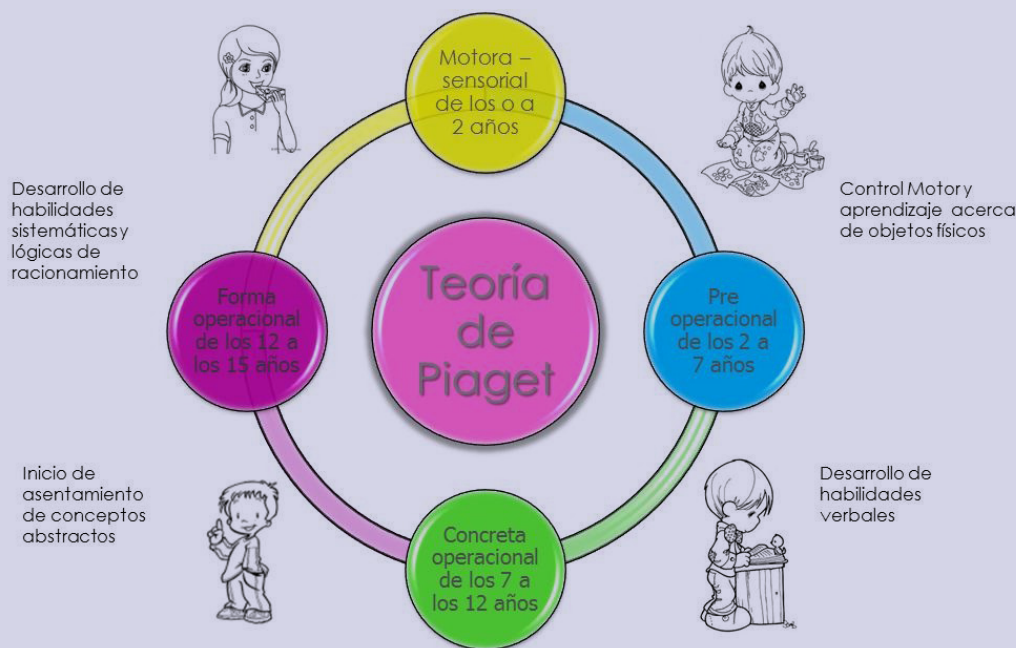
Motora – sensorial de los o a 2 años

Control Motor y aprendizaje acerca de objetos físicos

Pre operacional de los 2 a 7 años

Desarrollo de habilidades verbales

Concreta operacional de los 7 a los 12 años

Inicio de asentamiento de conceptos abstractos

Forma operacional de los 12 a los 15 años

Desarrollo de habilidades sistemáticas y lógicas de racionamiento

Teoría de Piaget